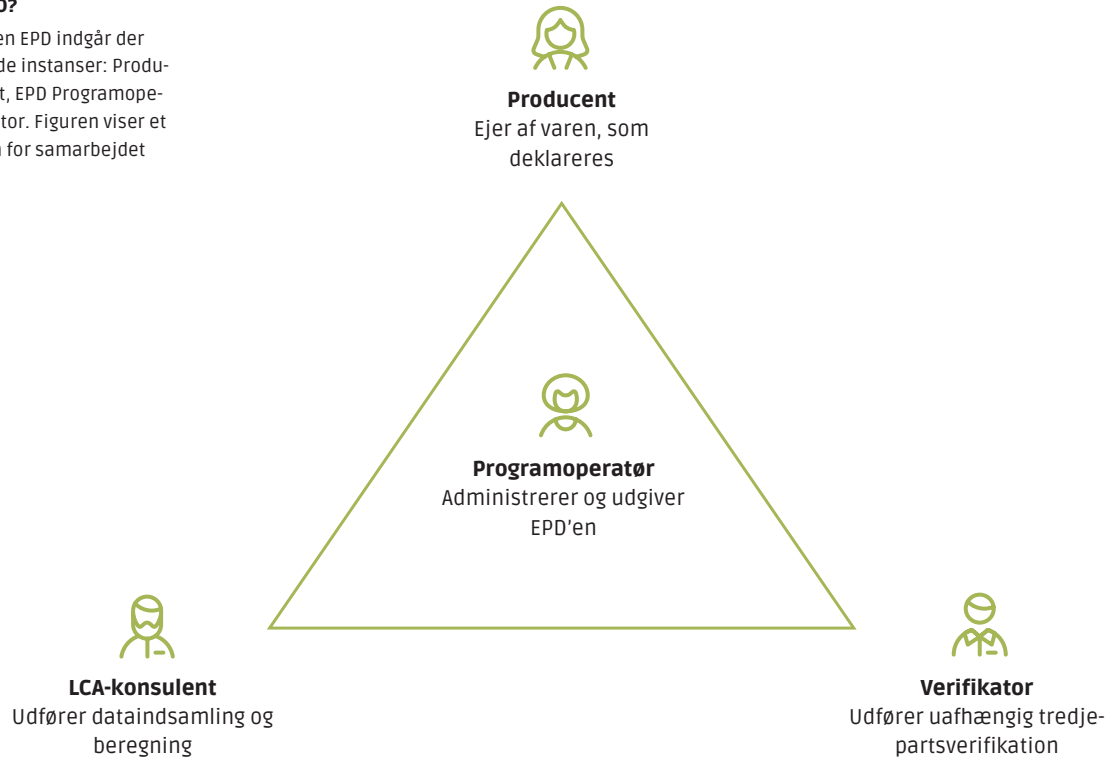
D?

en EPD indgår der de instanser: Produ-, EPD Programope-tor. Figuren viser et for samarbejdet

**Producent**
Ejer af varen, som deklareres

**Programoperatør**
Administrerer og udgiver EPD'en

**LCA-konsulent**
Udfører dataindsamling og beregning

**Verifikator**
Udfører uafhængig tredje-partsverifikation